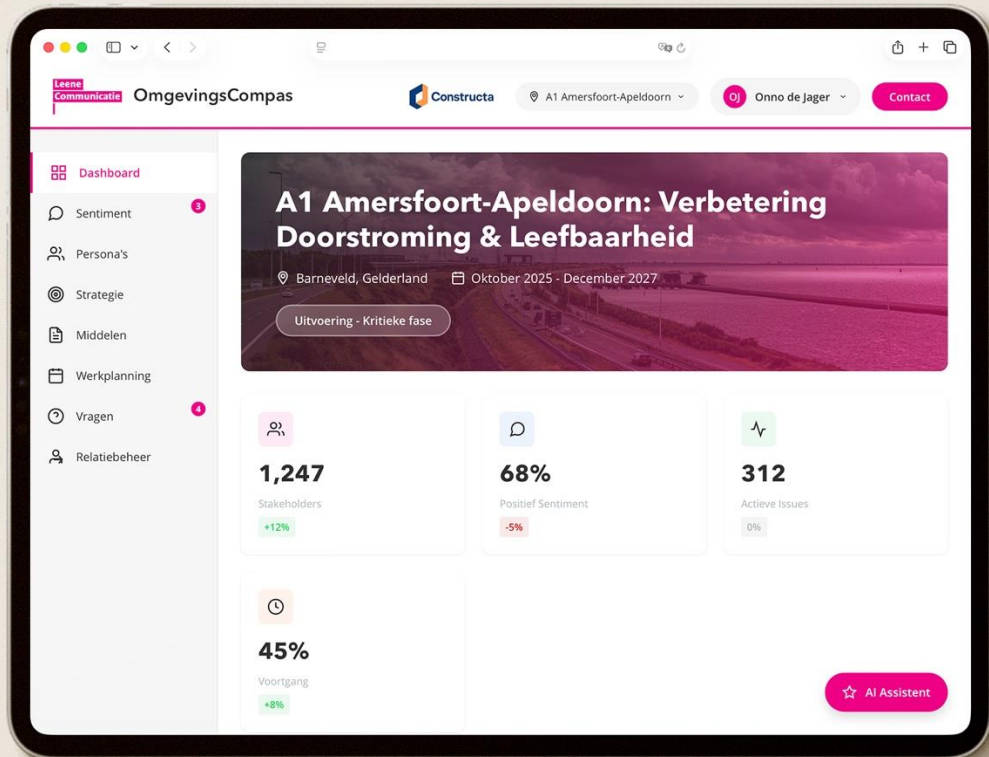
Leene Communicatie OmgevingsCompas

Constructa

A1 Amersfoort-Apeldoorn

OJ Onno de Jager

Contact

Dashboard

Sentiment 3

Persona's

Strategie

Middelen

Werkplanning

Vragen 4

Relatiebeheer

A1 Amersfoort-Apeldoorn: Verbetering Doorstroming & Leefbaarheid

Barneveld, Gelderland

Oktober 2025 - December 2027

Uitvoering - Kritieke fase

1,247
Stakeholders
+12%

68%
Positief Sentiment
-5%

312
Actieve Issues
0%

45%
Voortgang
+8%

AI Assistent